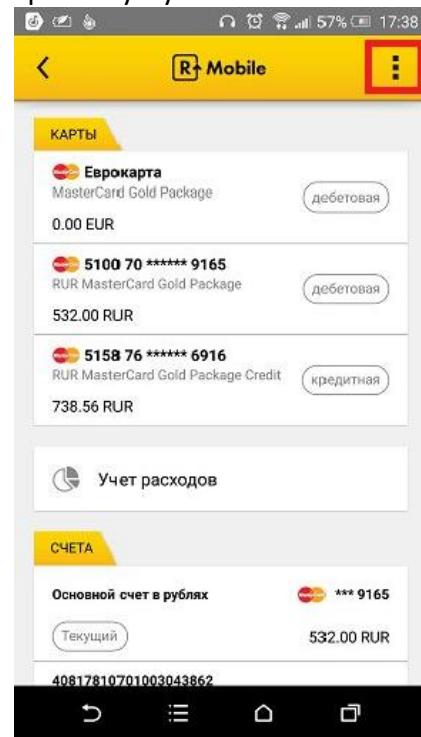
57% 17:38

R Mobile

КАРТЫ

Еврокарта
MasterCard Gold Package
дебетовая
0.00 EUR

5100 70 ****** 9165
RUR MasterCard Gold Package
дебетовая
532.00 RUR

5158 76 ****** 6916
RUR MasterCard Gold Package Credit
кредитная
738.56 RUR

Учет расходов

СЧЕТА

Основной счет в рублях
*** 9165
Текущий
532.00 RUR

40817810701003043862